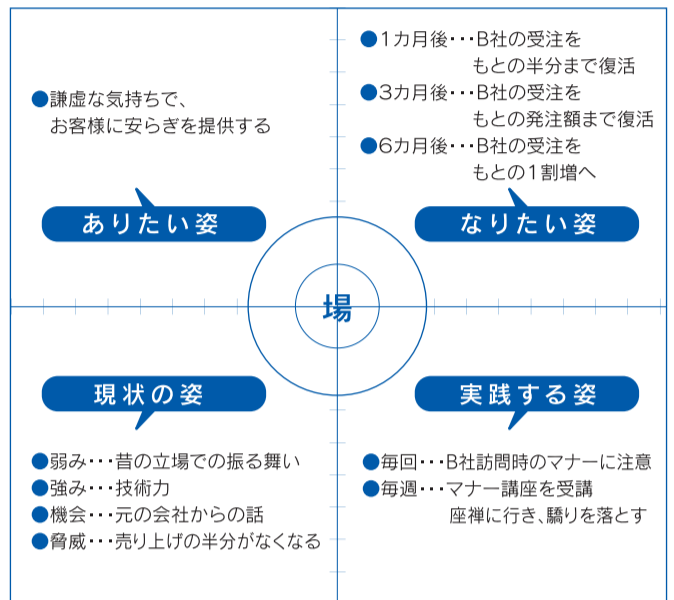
●謙虚な気持ちで、
お客様に安らぎを提供する

ありたい姿

●1カ月後・・・B社の受注を
もとの半分まで復活
●3カ月後・・・B社の受注を
もとの発注額まで復活
●6カ月後・・・B社の受注を
もとの1割増へ

なりたい姿

場

現状の姿

●弱み・・・昔の立場での振る舞い
●強み・・・技術力
●機会・・・元の会社からの話
●脅威・・・売り上げの半分がなくなる

実践する姿

●毎回・・・B社訪問時のマナーに注意
●毎週・・・マナー講座を受講
座禅に行き、驕りを落とす